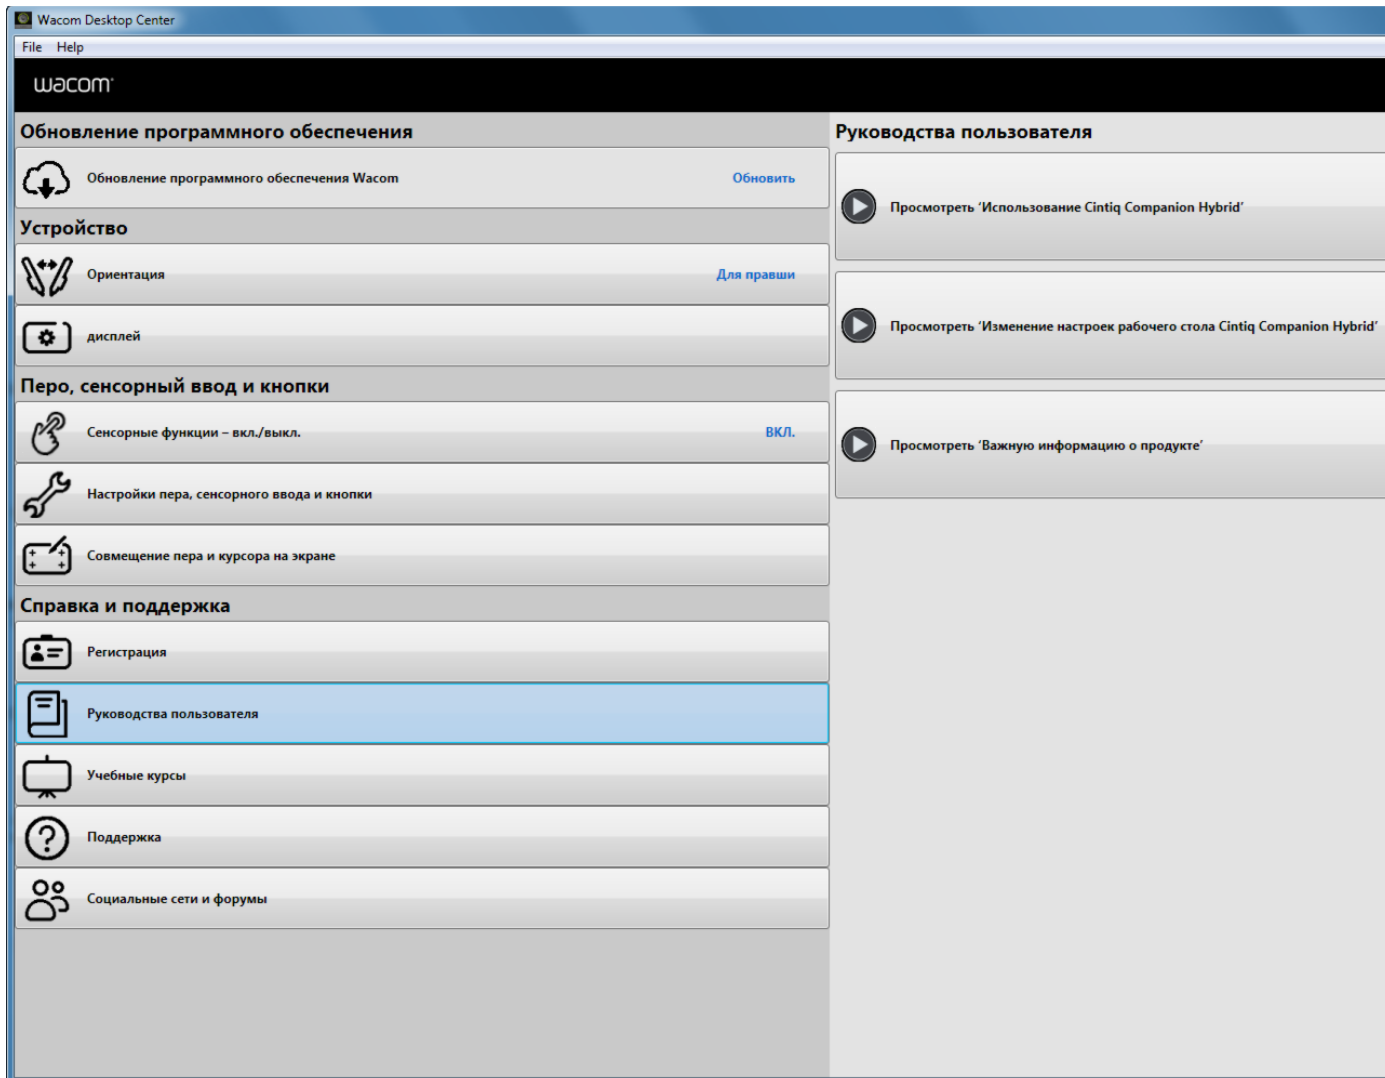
Wacom Desktop Center

File Help

wacom

Обновление программного обеспечения

Обновление программного обеспечения Wacom Обновить

Устройство

Ориентация Для правши

дисплей

Перо, сенсорный ввод и кнопки

Сенсорные функции – вкл./выкл. ВКЛ.

Настройки пера, сенсорного ввода и кнопки

Совмещение пера и курсора на экране

Справка и поддержка

Регистрация

Руководства пользователя

Учебные курсы

Поддержка

Социальные сети и форумы

Руководства пользователя

Просмотреть 'Использование Cintiq Companion Hybrid'

Просмотреть 'Изменение настроек рабочего стола Cintiq Companion Hybrid'

Просмотреть 'Важную информацию о продукте'